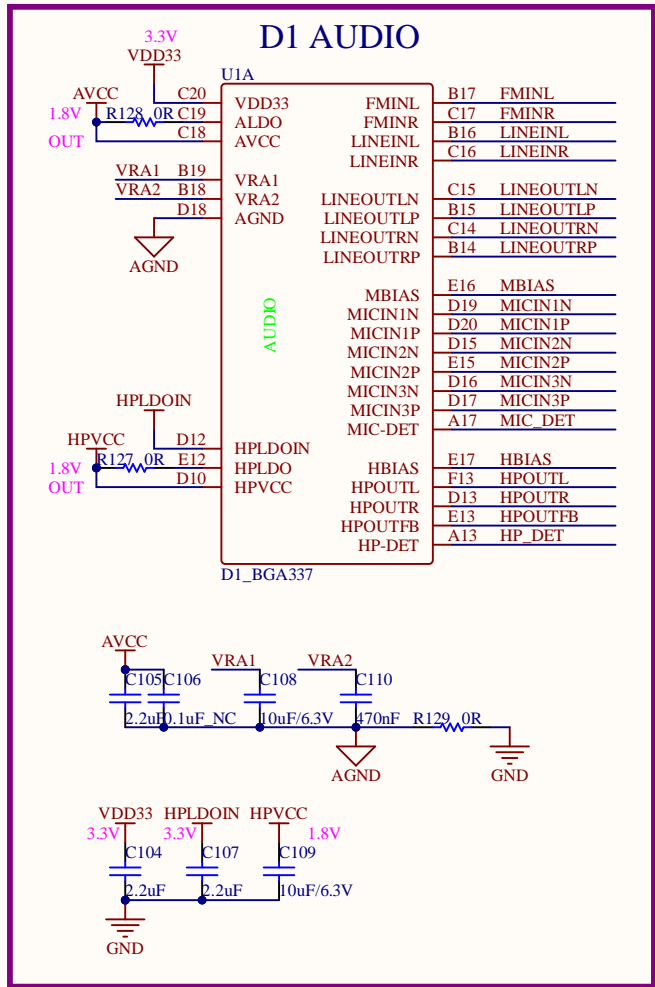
D1 AUDIO

3.3V
VDD33
U1A
AVCC
1.8V
OUT
R128 0R
C20 VDD33
C19 ALDO
C18 AVCC
VRA1 B19 VRA1
VRA2 B18 VRA2
D18 AGND
AGND

FMINL B17 FMINL
FMINR C17 FMINR
LINEINL B16 LINEINL
LINEINR C16 LINEINR
LINEOUTLN C15 LINEOUTLN
LINEOUTLP B15 LINEOUTLP
LINEOUTRN C14 LINEOUTRN
LINEOUTRP B14 LINEOUTRP
MBIAS E16 MBIAS
MICIN1N D19 MICIN1N
MICIN1P D20 MICIN1P
MICIN2N D15 MICIN2N
MICIN2P E15 MICIN2P
MICIN3N D16 MICIN3N
MICIN3P D17 MICIN3P
MIC-DET A17 MIC_DET
HBIAS E17 HBIAS
HPOUTL F13 HPOUTL
HPOUTR D13 HPOUTR
HPOUTFB E13 HPOUTFB
HP-DET A13 HP_DET

AUDIO

HPLDOIN
HPVCC
1.8V
OUT
R127 0R
D12 HPLDOIN
E12 HPLDO
D10 HPVCC
D1_BGA337

AVCC
C105 C106
2.2uF 0.1uF_NC
VRA1
C108
10uF/6.3V
VRA2
C110
470nF
R129 0R
AGND
GND

VDD33 HPLDOIN HPVCC
3.3V 3.3V 1.8V
C104 C107 C109
2.2uF 2.2uF 10uF/6.3V
GND